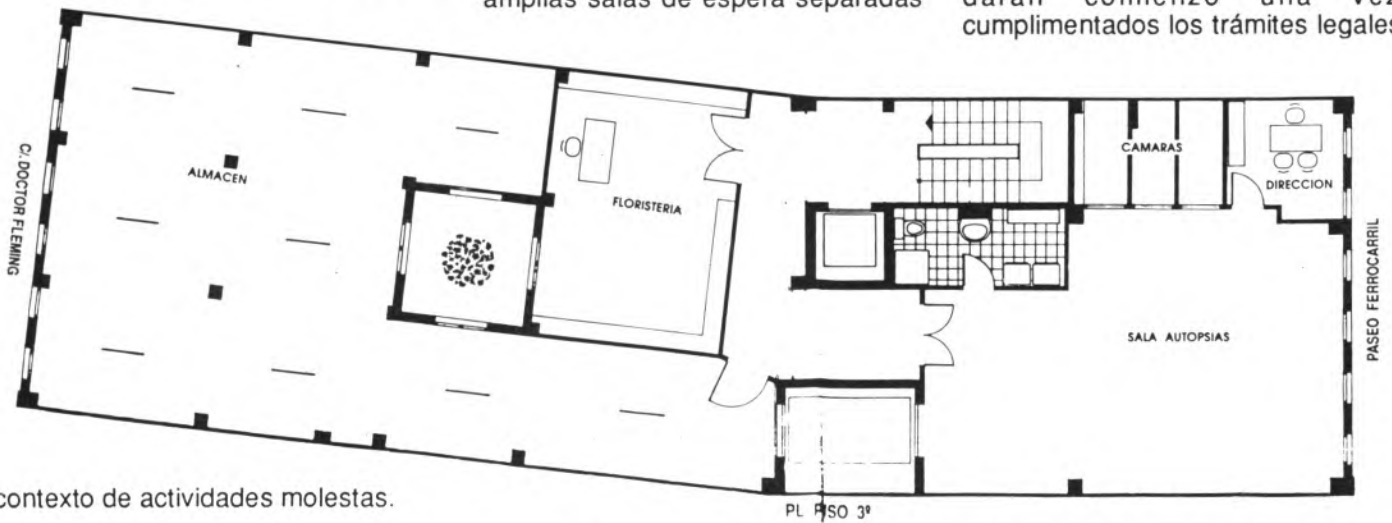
amplias salas de espera separadas

darán comienzo una vez cumplimentados los trámites legales

C/. DOCTOR FLEMING

ALMACEN

FLORISTERIA

CAMARAS

DIRECCION

SALA AUTOPSIAS

PASEO FERROCARRIL

PL PISO 3º

contexto de actividades molestas.